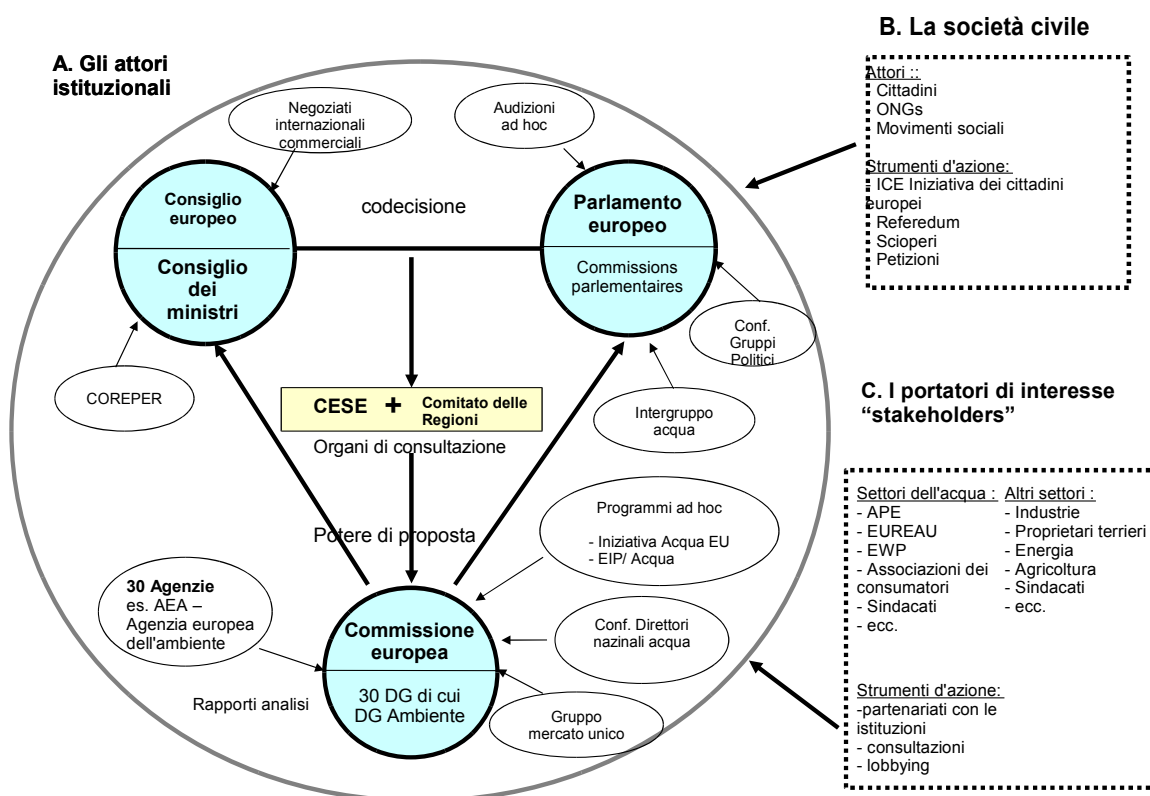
B. La società civile

A. Gli attori istituzionali

Attori ::
Cittadini
ONGs
Movimenti sociali

Strumenti d'azione:
ICE Iniziativa dei cittadini europei
Referedum
Scioperi
Petizioni

Negoziati internazionali commerciali

Audizioni ad hoc

Consiglio europeo

Consiglio dei ministri

codecisione

Parlamento europeo

Commissions parlementaires

Conf. Gruppi Politici

COREPER

CESE + Comitato delle Regioni

Organi di consultazione

Intergruppo acqua

C. I portatori di interesse "stakeholders"

Potere di proposta

Programmi ad hoc

- Iniziativa Acqua EU
- EIP/ Acqua

Settori dell'acqua :
- APE
- EUREAU
- EWP
- Associazioni dei consumatori
- Sindacati
- ecc.

Altri settori :
- Industrie
- Proprietari terrieri
- Energia
- Agricoltura
- Sindacati
- ecc.

30 Agenzie
es. AEA – Agenzia europea dell'ambiente

Commissione europea

30 DG di cui DG Ambiente

Conf. Direttori nazinali acqua

Rapporti analisi

Gruppo mercato unico

Strumenti d'azione:
-partenariati con le istituzioni
- consultazioni
- lobbying